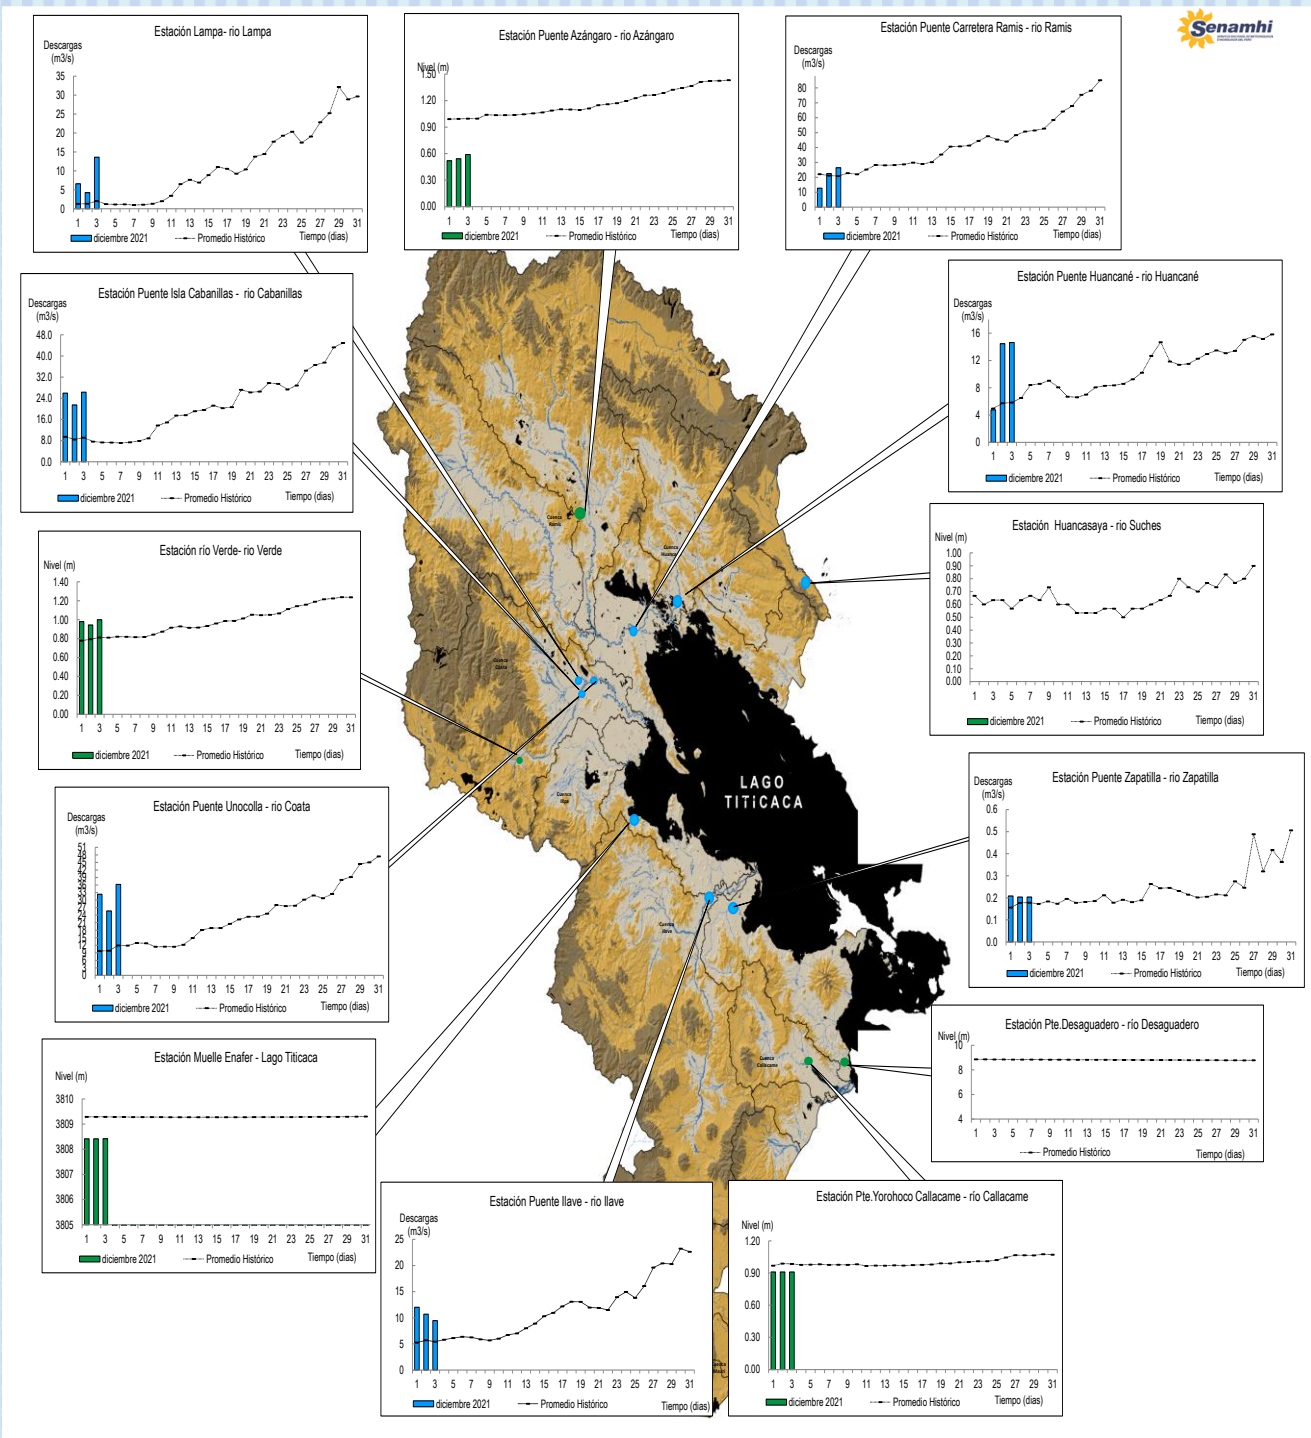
Senamhi

Estación Lampa- rio Lampa
Descargas (m3/s)
35
30
25
20
15
10
5
0
1 3 5 7 9 11 13 15 17 19 21 23 25 27 29 31
diciembre 2021 Promedio Histórico Tiempo (días)

Estación Puente Azángaro - rio Azángaro
Nivel (m)
1.50
1.20
0.90
0.60
0.30
0.00
1 3 5 7 9 11 13 15 17 19 21 23 25 27 29 31
diciembre 2021 Promedio Histórico Tiempo (días)

Estación Puente Carretera Ramis - rio Ramis
Descargas (m3/s)
80
70
60
50
40
30
20
10
0
1 3 5 7 9 11 13 15 17 19 21 23 25 27 29 31
diciembre 2021 Promedio Histórico Tiempo (días)

Estación Puente Isla Cabanillas - rio Cabanillas
Descargas (m3/s)
48.0
40.0
32.0
24.0
16.0
8.0
0.0
1 3 5 7 9 11 13 15 17 19 21 23 25 27 29 31
diciembre 2021 Promedio Histórico Tiempo (días)

Estación Puente Huancané - rio Huancané
Descargas (m3/s)
16
12
8
4
0
1 3 5 7 9 11 13 15 17 19 21 23 25 27 29 31
diciembre 2021 Promedio Histórico Tiempo (días)

Estación río Verde- rio Verde
Nivel (m)
1.40
1.20
1.00
0.80
0.60
0.40
0.20
0.00
1 3 5 7 9 11 13 15 17 19 21 23 25 27 29 31
diciembre 2021 Promedio Histórico Tiempo (días)

Estación Huancasaya - rio Suches
Nivel (m)
1.00
0.90
0.80
0.70
0.60
0.50
0.40
0.30
0.20
0.10
0.00
1 3 5 7 9 11 13 15 17 19 21 23 25 27 29 31
diciembre 2021 Promedio Histórico Tiempo (días)

LAGO TITICACA

Estación Puente Unocolla - rio Coata
Descargas (m3/s)
1 3 5 7 9 11 13 15 17 19 21 23 25 27 29 31
diciembre 2021 Promedio Histórico Tiempo (días)

Estación Puente Zapatilla - rio Zapatilla
Descargas (m3/s)
0.6
0.5
0.4
0.3
0.2
0.1
0.0
1 3 5 7 9 11 13 15 17 19 21 23 25 27 29 31
diciembre 2021 Promedio Histórico Tiempo (días)

Estación Muelle Enafer - Lago Titicaca
Nivel (m)
3810
3809
3808
3807
3806
3805
1 3 5 7 9 11 13 15 17 19 21 23 25 27 29 31
diciembre 2021 Promedio Histórico Tiempo (días)

Estación Pte.Desaguadero - río Desaguadero
Nivel (m)
10
8
6
4
1 3 5 7 9 11 13 15 17 19 21 23 25 27 29 31
Promedio Histórico Tiempo (días)

Estación Puente Ilave - rio Ilave
Descargas (m3/s)
25
20
15
10
5
0
1 3 5 7 9 11 13 15 17 19 21 23 25 27 29 31
diciembre 2021 Promedio Histórico Tiempo (días)

Estación Pte.Yorohoco Callacame - río Callacame
Nivel (m)
1.20
0.90
0.60
0.30
0.00
1 3 5 7 9 11 13 15 17 19 21 23 25 27 29 31
diciembre 2021 Promedio Histórico Tiempo (días)